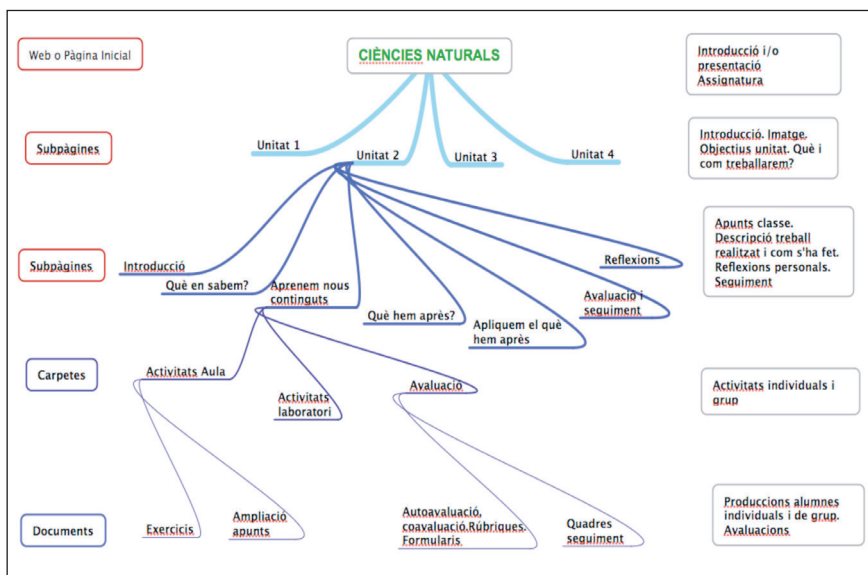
Web o Pàgina Inicial

CIÈNCIES NATURALS

Introducció i/o presentació Assignatura

Subpàgines

Unitat 1
Unitat 2
Unitat 3
Unitat 4

Introducció. Imatge. Objectius unitat. Què i com treballarem?

Subpàgines

Introducció
Què en sabem?
Aprenem nous continguts
Què hem après?
Apliquem el què hem après
Avaluació i seguiment
Reflexions

Apunts classe. Descripció treball realitzat i com s'ha fet. Reflexions personals. Seguiment

Carpetes

Activitats Aula
Activitats laboratori
Avaluació

Activitats individuals i grup

Documents

Exercicis
Ampliació apunts
Autoavaluació, coavaluació.Rúbriques. Formularis
Quadres seguiment

Produccions alumnes individuals i de grup. Avaluacions